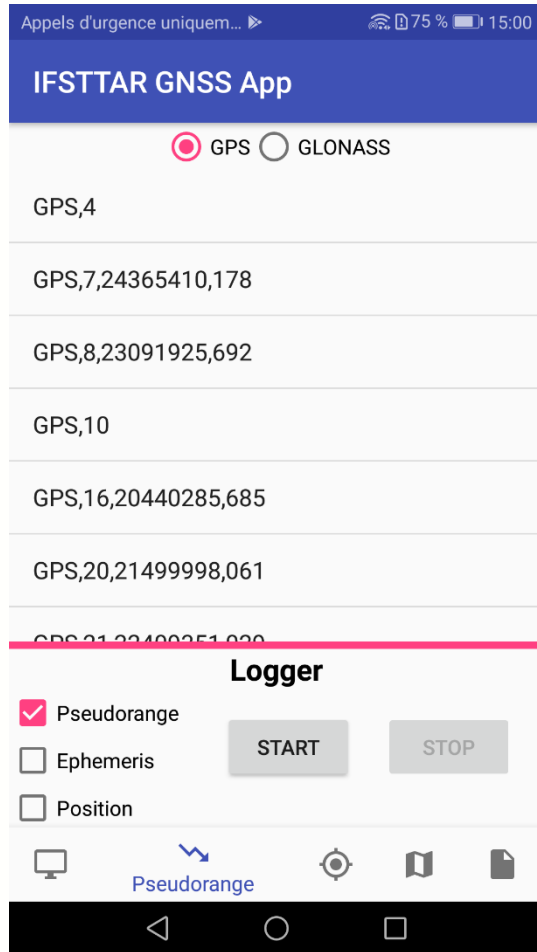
Appels d'urgence uniquem... 75 % 15:00

IFSTTAR GNSS App

GPS GLONASS

GPS,4

GPS,7,24365410,178

GPS,8,23091925,692

GPS,10

GPS,16,20440285,685

GPS,20,21499998,061

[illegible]

Logger

Pseudorange

Ephemeris

Position

START

STOP

Pseudorange